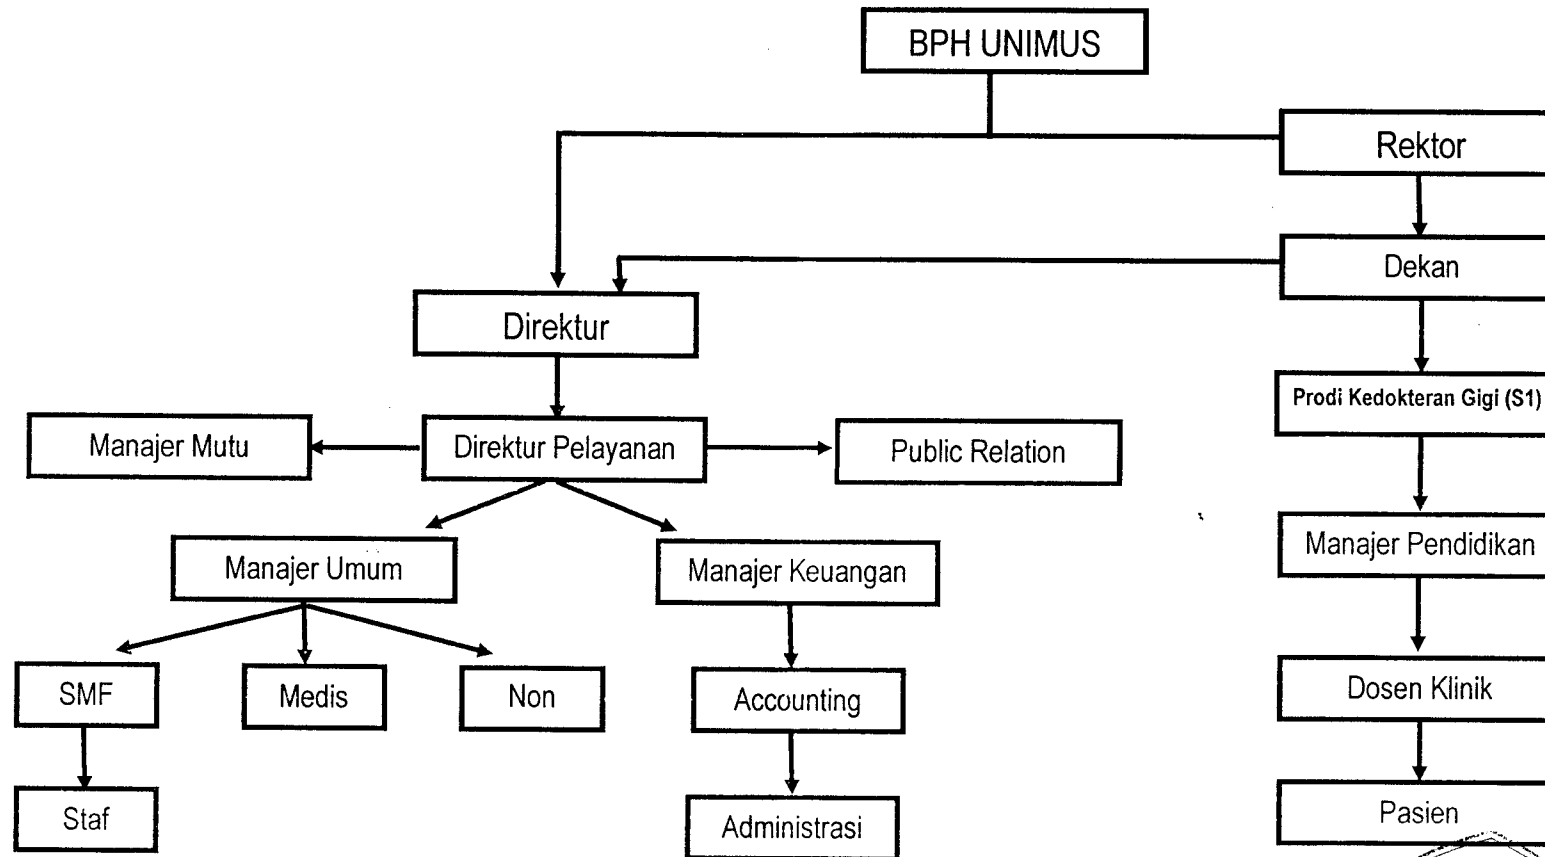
BPH UNIMUS

Rektor

Dekan

Direktur

Prodi Kedokteran Gigi (S1)

Direktur Pelayanan

Manajer Mutu

Public Relation

Manajer Pendidikan

Manajer Umum

Manajer Keuangan

SMF

Medis

Non

Accounting

Dosen Klinik

Staf

Administrasi

Pasien